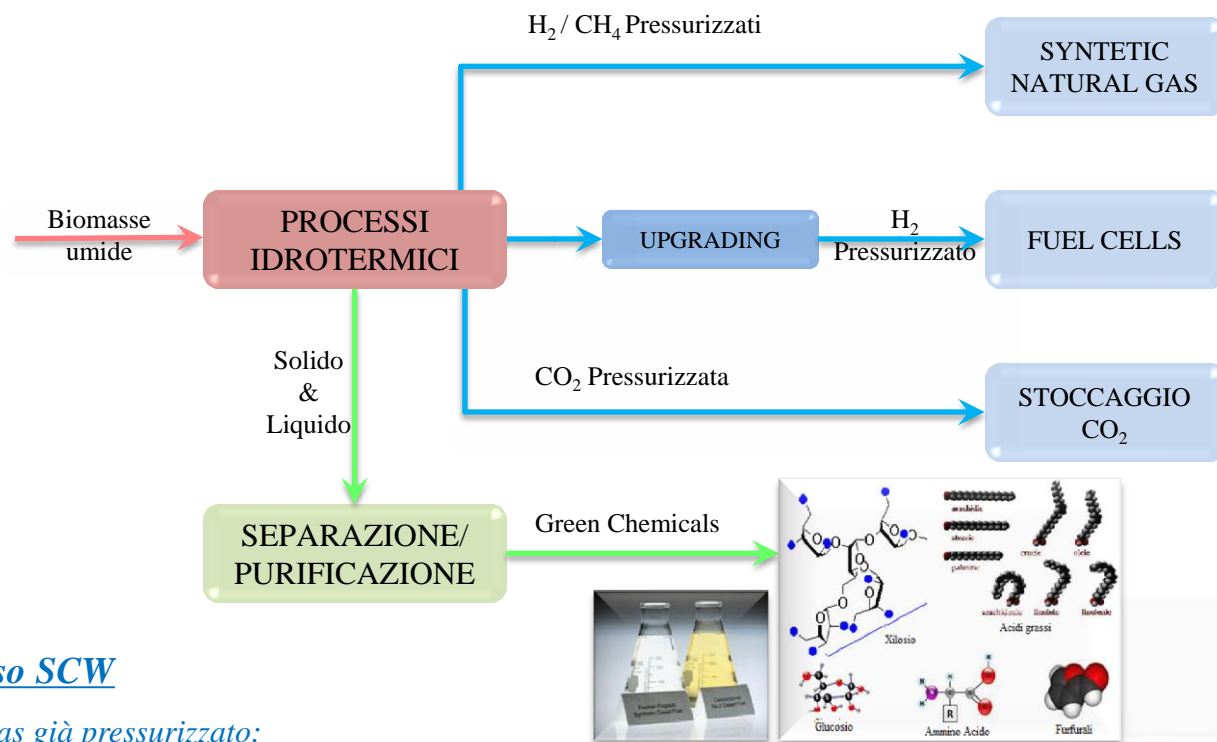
$H_2$ / $CH_4$ Pressurizzati

SYNTETIC NATURAL GAS

Biomasse umide

PROCESSI IDROTERMICI

UPGRADING

$H_2$ Pressurizzato

FUEL CELLS

Solido & Liquido

$CO_2$ Pressurizzata

STOCCAGGIO $CO_2$

SEPARAZIONE/ PURIFICAZIONE

Green Chemicals

arachidico

stearico

palmitico

oleico

oleico

arachidonico

linoleico

linolenico

Acidi grassi

Xilosio

Glucosio

Ammino Acido

R

Furfurali

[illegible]

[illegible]

so SCW

as già pressurizzato: